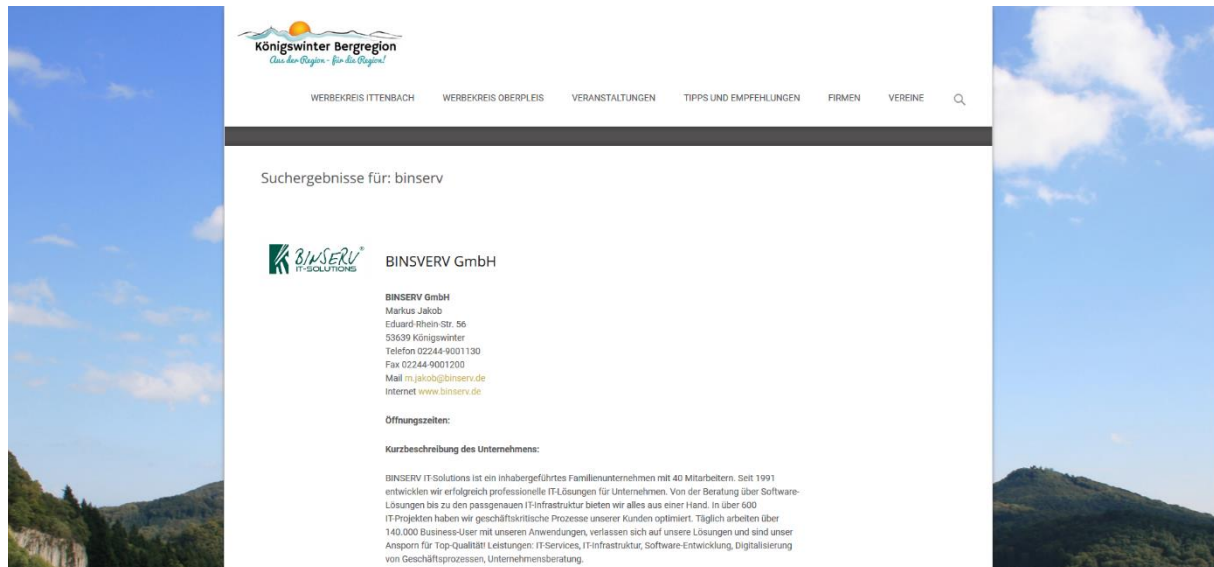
Königswinter Bergregion
Aus der Region - für die Region!

WERBEKREIS ITTENBACH WERBEKREIS OBERPLEIS VERANSTALTUNGEN TIPPS UND EMPFEHLUNGEN FIRMEN VEREINE

Suchergebnisse für: binserv

BINSERV® IT-SOLUTIONS

BINSVERV GmbH

BINSERV GmbH
Markus Jakob
Eduard-Rhein-Str. 56
53639 Königswinter
Telefon 02244-9001130
Fax 02244-9001200
Mail m.jakob@binserv.de
Internet www.binserv.de

Öffnungszeiten:

Kurzbeschreibung des Unternehmens:

BINSERV IT-Solutions ist ein inhabergeführtes Familienunternehmen mit 40 Mitarbeitern. Seit 1991 entwickeln wir erfolgreich professionelle IT-Lösungen für Unternehmen. Von der Beratung über Software-Lösungen bis zu den passgenauen IT-Infrastruktur bieten wir alles aus einer Hand. In über 600 IT-Projekten haben wir geschäftskritische Prozesse unserer Kunden optimiert. Täglich arbeiten über 140.000 Business-User mit unseren Anwendungen, verlassen sich auf unsere Lösungen und sind unser Ansporn für Top-Qualität! Leistungen: IT-Services, IT-Infrastruktur, Software-Entwicklung, Digitalisierung von Geschäftsprozessen, Unternehmensberatung.